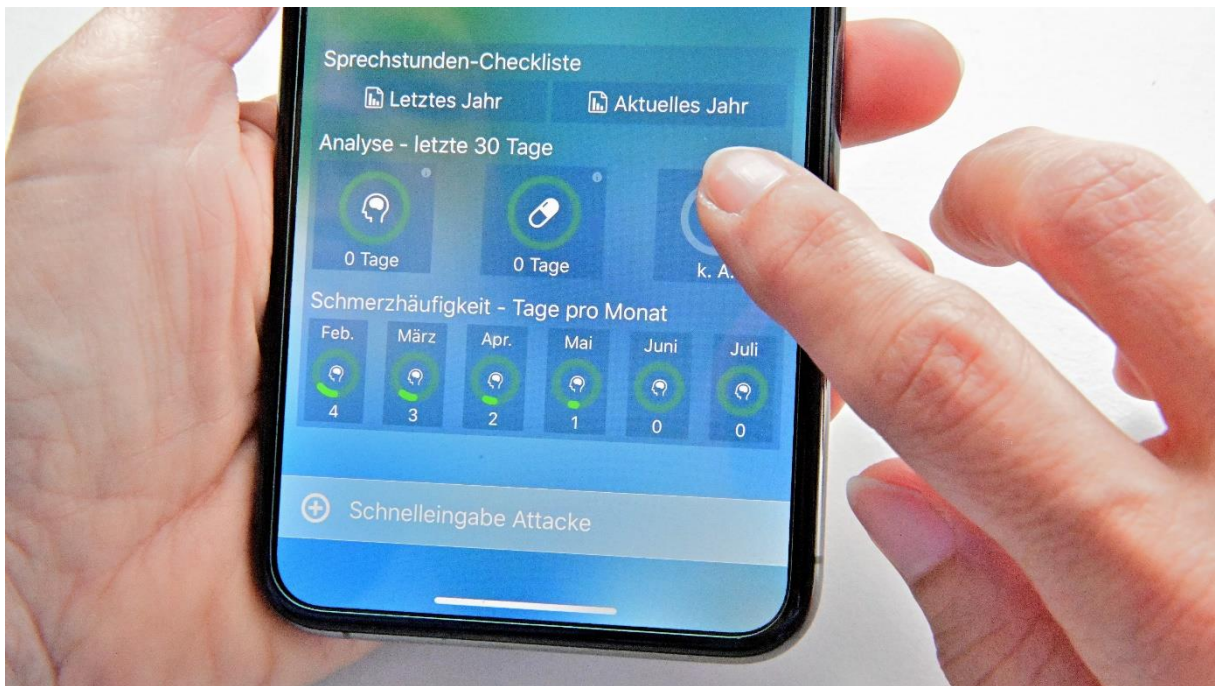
Sprechstunden-Checkliste

Letztes Jahr

Aktuelles Jahr

Analyse - letzte 30 Tage

0 Tage

0 Tage

k. A.

Schmerzhäufigkeit - Tage pro Monat

| Feb. | März | Apr. | Mai | Juni | Juli |
|---|---|---|---|---|---|
| 4 | 3 | 2 | 1 | 0 | 0 |

Schnelleingabe Attacke